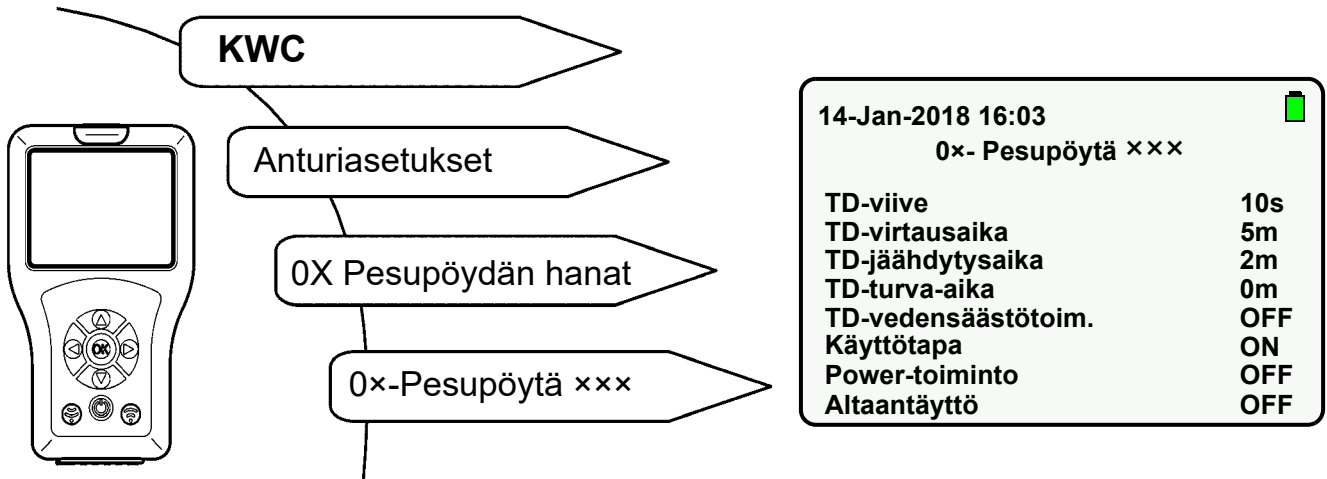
KWC

Anturiasetukset

0X Pesupöydän hanat

0×-Pesupöytä ×××

OK

14-Jan-2018 16:03
0×- Pesupöytä ×××

| | |
|---|---|
| TD-viive | 10s |
| TD-virtausaika | 5m |
| TD-jäähdytysaika | 2m |
| TD-turva-aika | 0m |
| TD-vedensäästötoim. | OFF |
| Käyttötapa | ON |
| Power-toiminto | OFF |
| Altaantäyttö | OFF |